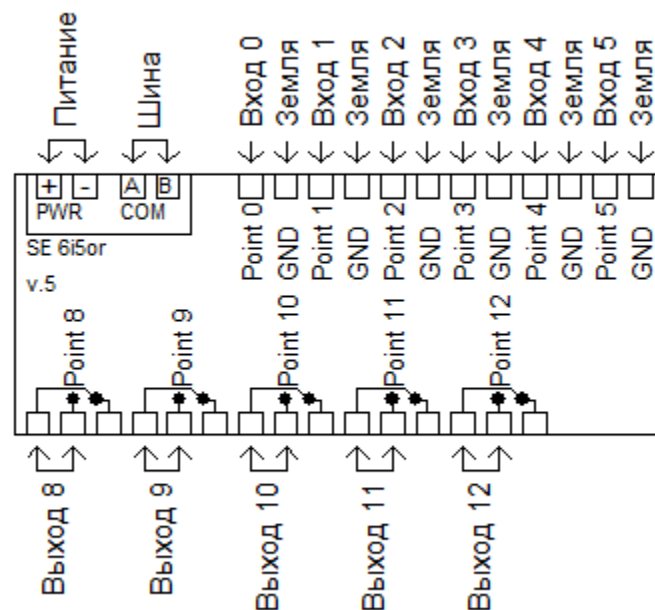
Питание
Шина
Вход 0
Земля
Вход 1
Земля
Вход 2
Земля
Вход 3
Земля
Вход 4
Земля
Вход 5
Земля

+ -
A B
PWR COM
SE 6i5or
v.5

Point 0
GND
Point 1
GND
Point 2
GND
Point 3
GND
Point 4
GND
Point 5
GND

Point 8
Point 9
Point 10
Point 11
Point 12

Выход 8
Выход 9
Выход 10
Выход 11
Выход 12